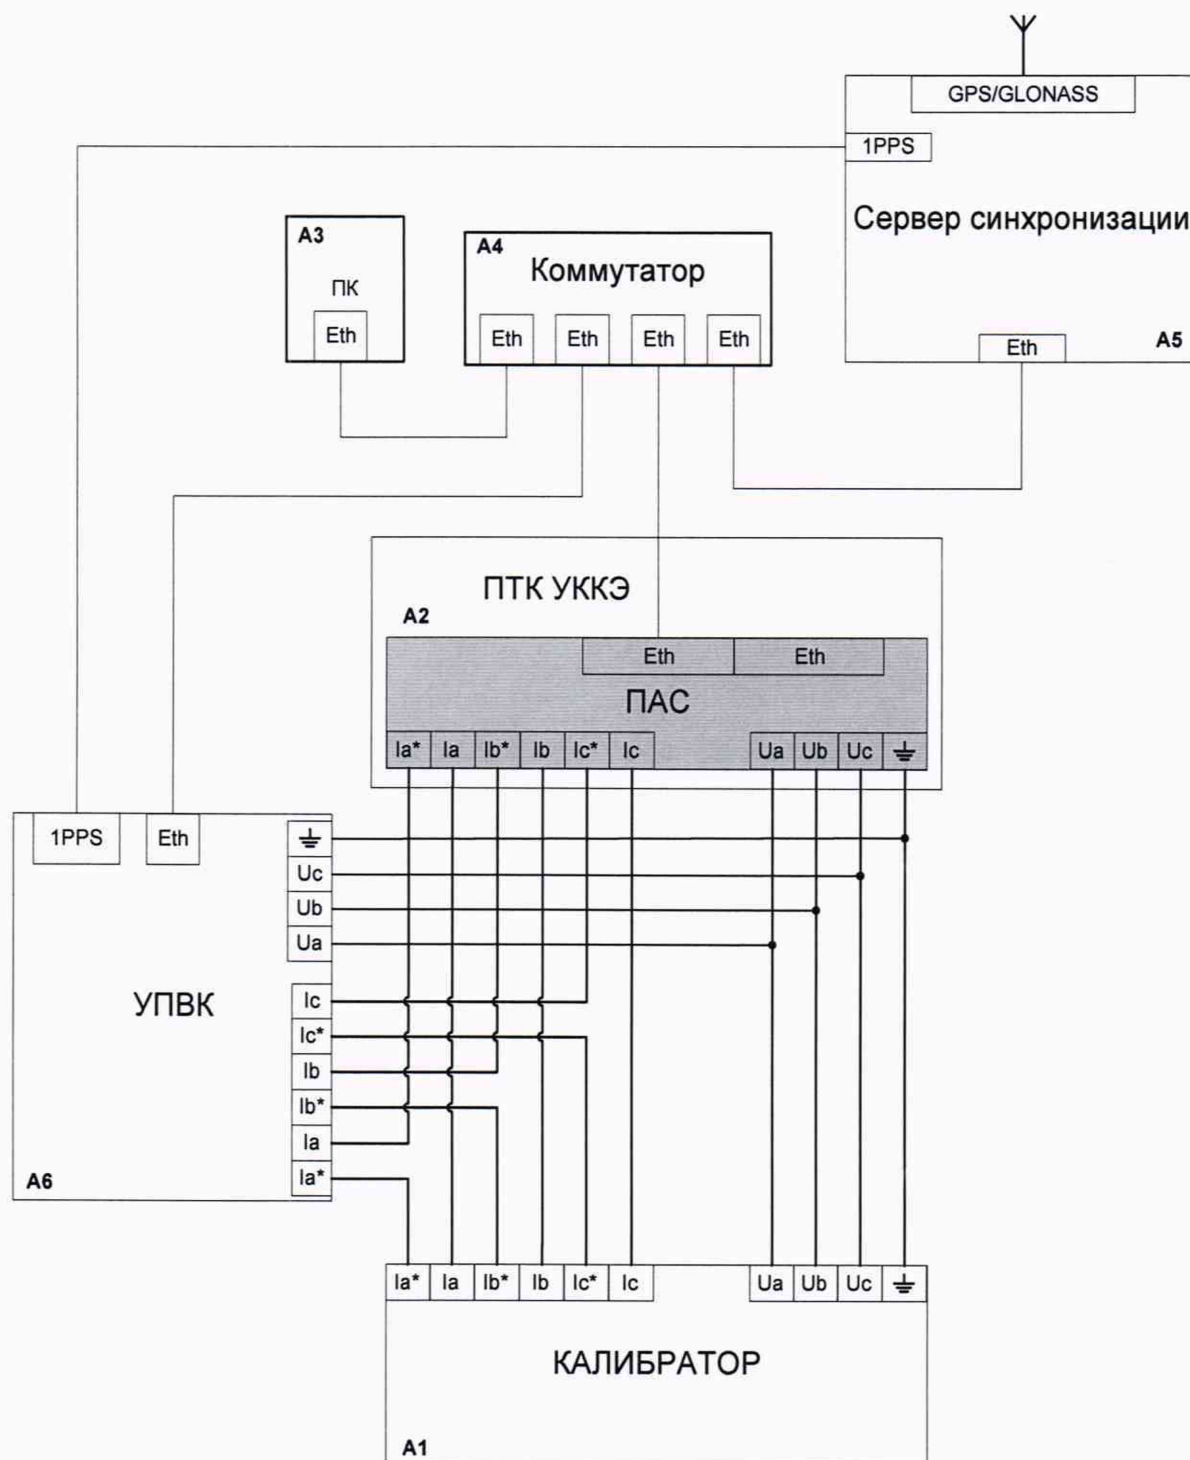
GPS/GLONASS
1PPS
Сервер синхронизации
A5
Eth

A3
ПК
Eth

A4
Коммутатор
Eth Eth Eth Eth

ПТК УККЭ
A2
Eth Eth
ПАС
Ia* Ia Ib* Ib Ic* Ic Ua Ub Uc

1PPS Eth
Uc
Ub
Ua
УПВК
Ic
Ic*
Ib
Ib*
Ia
Ia*
A6

Ia* Ia Ib* Ib Ic* Ic Ua Ub Uc
КАЛИБРАТОР
A1